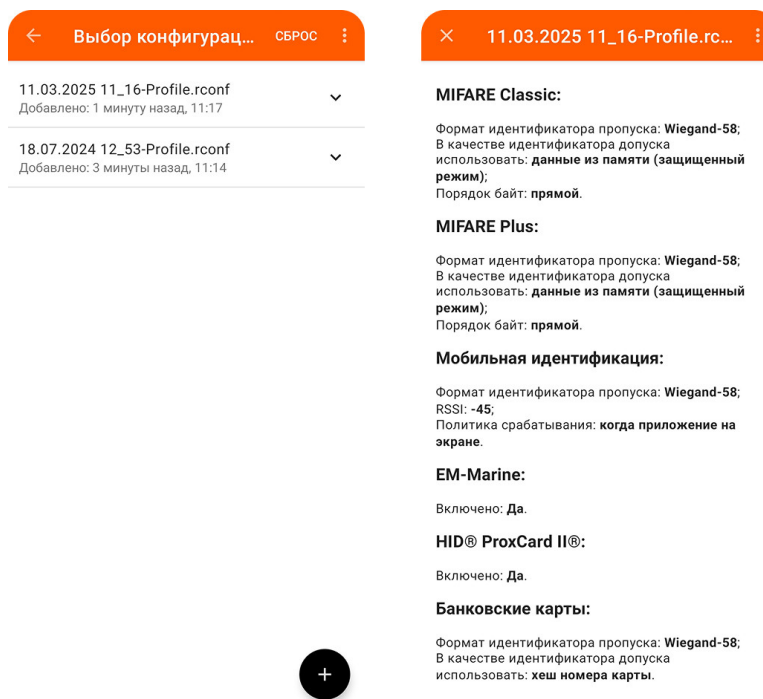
Выбор конфигурац... СБРОС

11.03.2025 11_16-Profile.rconf
Добавлено: 1 минуту назад, 11:17

18.07.2024 12_53-Profile.rconf
Добавлено: 3 минуты назад, 11:14

+

11.03.2025 11_16-Profile.rc...

MIFARE Classic:

Формат идентификатора пропуска: Wiegand-58;
В качестве идентификатора допуска использовать: данные из памяти (защищенный режим);
Порядок байт: прямой.

MIFARE Plus:

Формат идентификатора пропуска: Wiegand-58;
В качестве идентификатора допуска использовать: данные из памяти (защищенный режим);
Порядок байт: прямой.

Мобильная идентификация:

Формат идентификатора пропуска: Wiegand-58;
RSSI: -45;
Политика срабатывания: когда приложение на экране.

EM-Marine:

Включено: Да.

HID® ProxCard II®:

Включено: Да.

Банковские карты:

Формат идентификатора пропуска: Wiegand-58;
В качестве идентификатора допуска использовать: хеш номера карты.